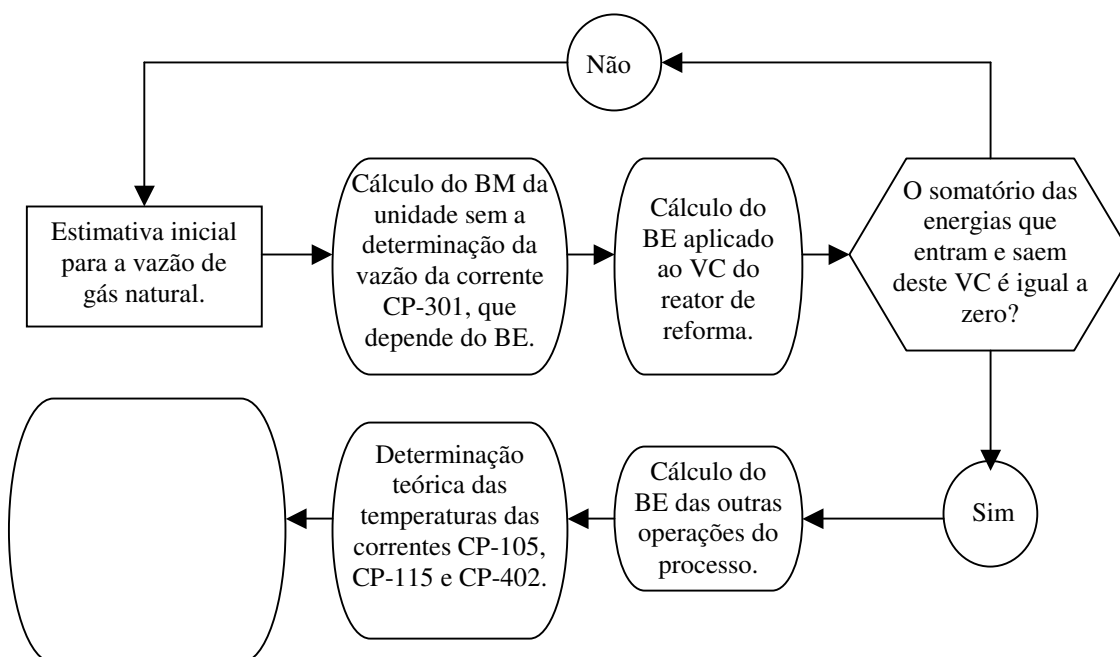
Não

Estimativa inicial para a vazão de gás natural.

Cálculo do BM da unidade sem a determinação da vazão da corrente CP-301, que depende do BE.

Cálculo do BE aplicado ao VC do reator de reforma.

O somatório das energias que entram e saem deste VC é igual a zero?

Sim

Cálculo do BE das outras operações do processo.

Determinação teórica das temperaturas das correntes CP-105, CP-115 e CP-402.